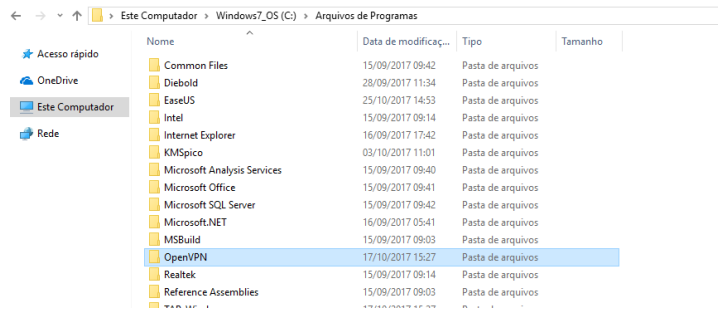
Este Computador > Windows7_OS (C:) > Arquivos de Programas

Acesso rápido
OneDrive
Este Computador
Rede

| Nome | Data de modificaç... | Tipo | Tamanho |
|---|---|---|---|
| Common Files | 15/09/2017 09:42 | Pasta de arquivos | |
| Diebold | 28/09/2017 11:34 | Pasta de arquivos | |
| EaseUS | 25/10/2017 14:53 | Pasta de arquivos | |
| Intel | 15/09/2017 09:14 | Pasta de arquivos | |
| Internet Explorer | 16/09/2017 17:42 | Pasta de arquivos | |
| KMSpico | 03/10/2017 11:01 | Pasta de arquivos | |
| Microsoft Analysis Services | 15/09/2017 09:40 | Pasta de arquivos | |
| Microsoft Office | 15/09/2017 09:41 | Pasta de arquivos | |
| Microsoft SQL Server | 15/09/2017 09:42 | Pasta de arquivos | |
| Microsoft.NET | 16/09/2017 05:41 | Pasta de arquivos | |
| MSBuild | 15/09/2017 09:03 | Pasta de arquivos | |
| OpenVPN | 17/10/2017 15:27 | Pasta de arquivos | |
| Realtek | 15/09/2017 09:14 | Pasta de arquivos | |
| Reference Assemblies | 15/09/2017 09:03 | Pasta de arquivos | |
| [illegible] | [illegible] | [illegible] | |